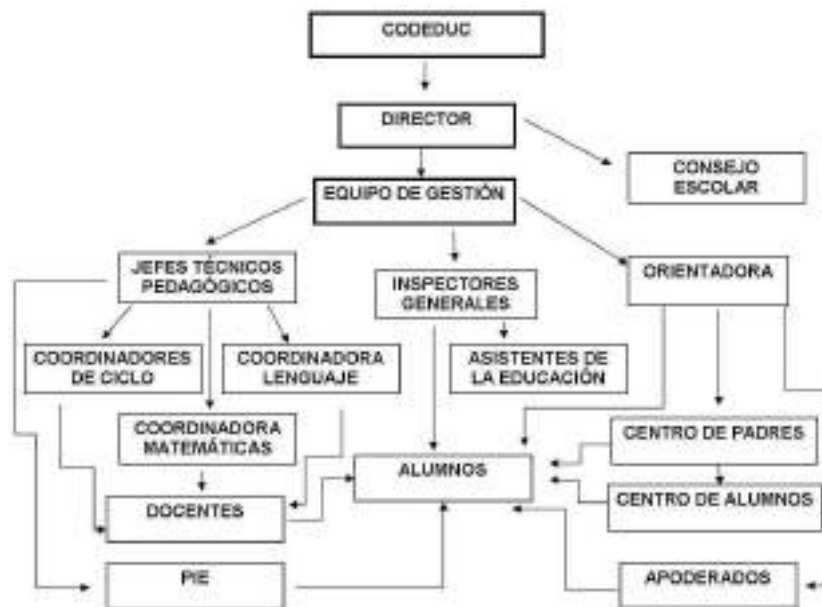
CODEDUC

DIRECTOR

CONSEJO ESCOLAR

EQUIPO DE GESTIÓN

JEFES TÉCNICOS PEDAGÓGICOS

INSPECTORES GENERALES

ORIENTADORA

COORDINADORES DE CICLO

COORDINADORA LENGUAJE

ASISTENTES DE LA EDUCACIÓN

COORDINADORA MATEMÁTICAS

CENTRO DE PADRES

ALUMNOS

CENTRO DE ALUMNOS

DOCENTES

PIE

APODERADOS